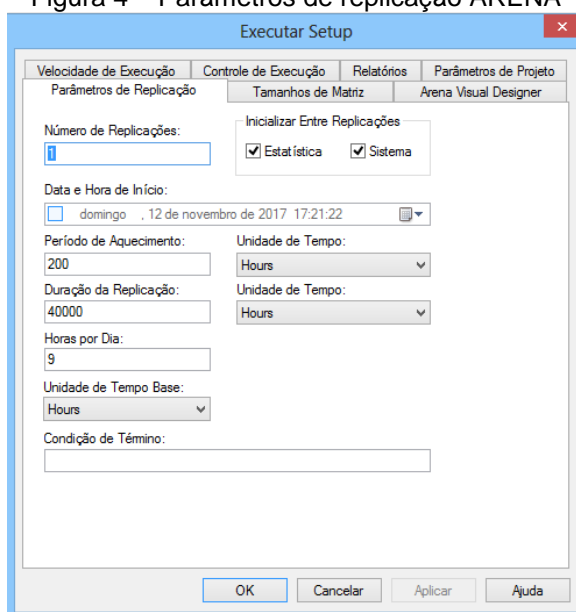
Figura 4 – Parâmetros de replicação ARENA

Executar Setup

×

Velocidade de Execução | Controle de Execução | Relatórios | Parâmetros de Projeto

Parâmetros de Replicação | Tamanhos de Matriz | Arena Visual Designer

Número de Replicações:

1

Inicializar Entre Replicações

Estatística

Sistema

Data e Hora de Início:

domingo , 12 de novembro de 2017 17:21:22

Período de Aquecimento:

200

Unidade de Tempo:

Hours

Duração da Replicação:

40000

Unidade de Tempo:

Hours

Horas por Dia:

9

Unidade de Tempo Base:

Hours

Condição de Término:

OK | Cancelar | Aplicar | Ajuda